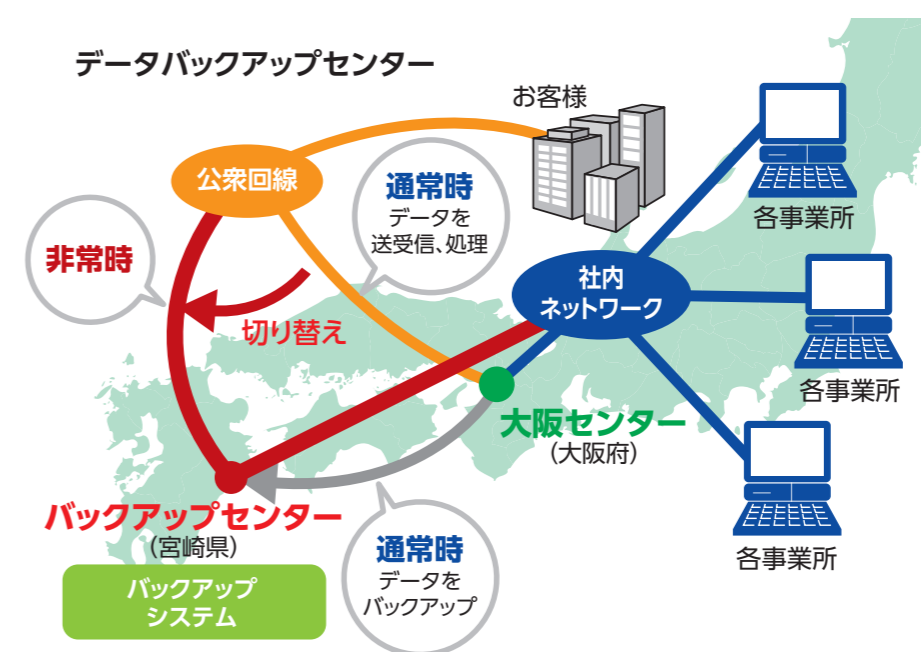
データバックアップセンター

お客様

公衆回線

通常時
データを
送受信、処理

各事業所

非常時

切り替え

社内
ネットワーク

各事業所

大阪センター
（大阪府）

各事業所

バックアップセンター
（宮崎県）

バックアップ
システム

通常時
データを
バックアップ